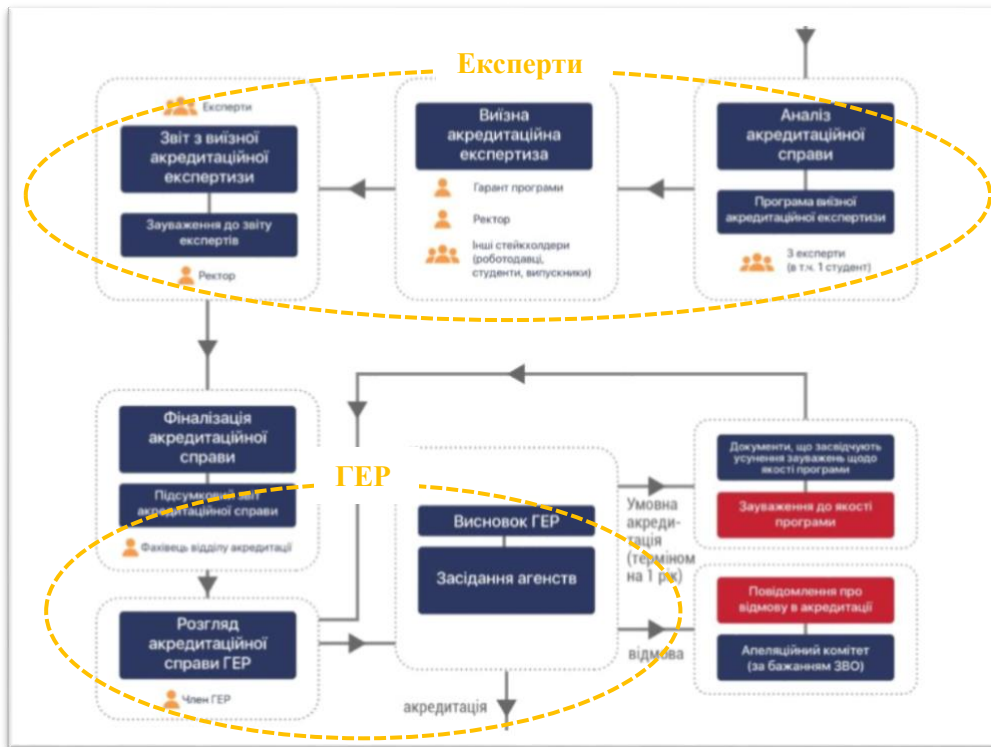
Експерти

Експерти

Звіт з виїзної акредитаційної експертизи

Зауваження до звіту експертів

Ректор

Виїзна акредитаційна експертиза

Гарант програми

Ректор

Інші стейкхолдери (роботодавці, студенти, випускники)

Аналіз акредитаційної справи

Програма виїзної акредитаційної експертизи

3 експерти (в т.ч. 1 студент)

Фіналізація акредитаційної справи

Підсумковий звіт акредитаційної справи

Фахівець відділу акредитації

ГЕР

Висновок ГЕР

Засідання агенств

Умовна акредитація (терміном на 1 рік)

Документи, що засвідчують усунення зауважень щодо якості програми

Зауваження до якості програми

Повідомлення про відмову в акредитації

Апеляційний комітет (за бажанням ЗВО)

відмова

Розгляд акредитаційної справи ГЕР

Член ГЕР

акредитація